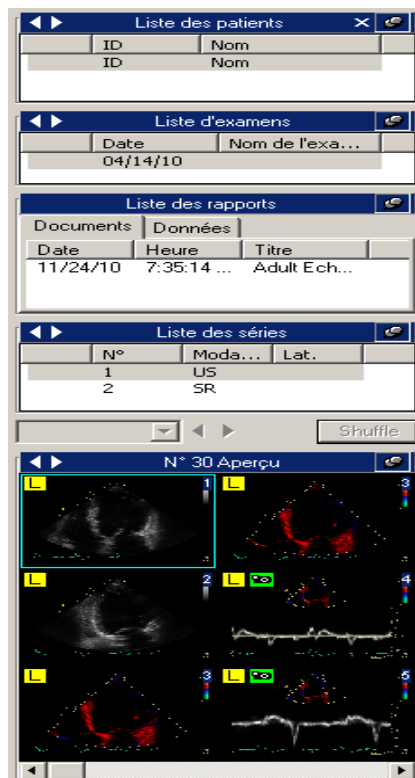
Liste des patients

| ID | Nom |
|---|---|
| ID | Nom |

Liste d'examens

| Date | Nom de l'exa... |
|---|---|
| 04/14/10 | |

Liste des rapports

Documents Données

| Date | Heure | Titre |
|---|---|---|
| 11/24/10 | 7:35:14 ... | Adult Ech... |

Liste des séries

| N° | Moda... | Lat. |
|---|---|---|
| 1 | US | |
| 2 | SR | |

Shuffle

N° 30 Aperçu

L 1
L 3
L 2
L 4
L 3
L 5